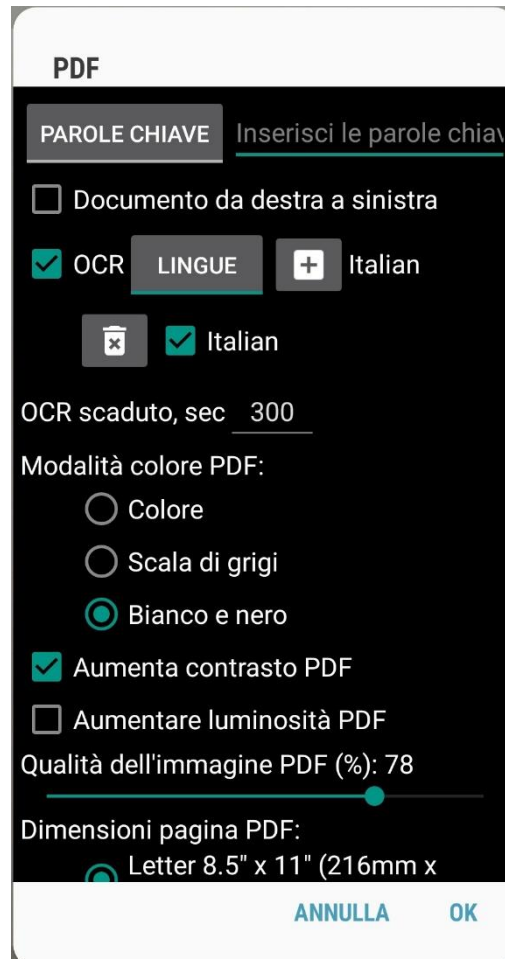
PDF

PAROLE CHIAVE Inserisci le parole chiav

Documento da destra a sinistra

OCR LINGUE Italian

Italian

OCR scaduto, sec 300

Modalità colore PDF:

Colore

Scala di grigi

Bianco e nero

Aumenta contrasto PDF

Aumentare luminosità PDF

Qualità dell'immagine PDF (%): 78

Dimensioni pagina PDF:

Letter 8.5" x 11" (216mm x

ANNULLA OK